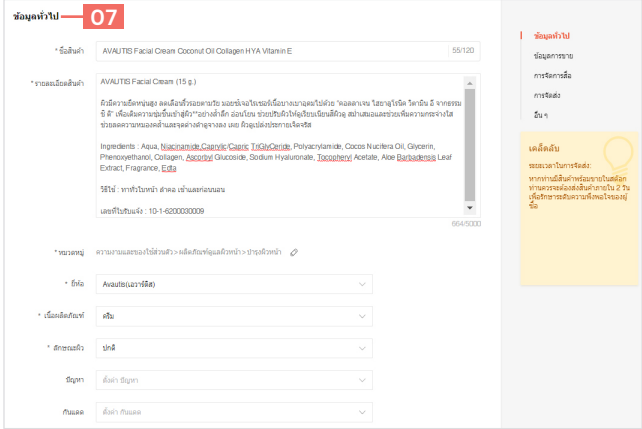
ข้อมูลทั่วไป 07

* ชื่อสินค้า AVAUTIS Facial Cream Coconut Oil Collagen HYA Vitamin E 55/120

* รายละเอียดสินค้า AVAUTIS Facial Cream (15 g.)

ผิวมีความยืดหยุ่นสูง ลดเลือนริ้วรอยความริ้ว มอยซ์เจอไรเซอร์เนื้อบางเบาสูตรโปรตีน "คอลลาเจน ไฮยาลูโรนิค วิตามิน อี จากธรรมชาติ" เพื่อเติมความชุ่มชื้นเข้าสู่ผิว อย่างล้ำลึก อ่อนโยน ช่วยปรับผิวให้ดูเรียบเนียนสีผิวดู สม่ำเสมอและช่วยเพิ่มความกระจ่างใส ช่วยลดความหมองคล้ำและจุดด่างดำจางลง เผย ผิวดูเปล่งปลั่งเจิดจรัส

Ingredients : Aqua, Niacinamide,Caprylic/Capric TriGlyCeride, Polyacrylamide, Cocos Nucifera Oil, Glycerin, Phenoxyethanol, Collagen, Ascorbyl Glucoside, Sodium Hyaluronate, Tocopheryl Acetate, Aloe Barbadensis Leaf Extract, Fragrance, Edta

วิธีใช้ : ทาผิวใบหน้า ลำคอ เช้าและก่อนนอน

เลขที่ใบรับแจ้ง : 10-1-6200030009

664/5000

* หมวดหมู่ ความงามและของใช้ส่วนตัว > ผลิตภัณฑ์ดูแลผิวหน้า > บำรุงผิวหน้า

* ยี่ห้อ Avaute(อเวาติส)

* เนื้อผลิตภัณฑ์ ครีม

* ลักษณะผิว ปกติ

ปัญหา ตั้งค่า ปัญหา

กันแดด ตั้งค่า กันแดด

ข้อมูลทั่วไป
ข้อมูลการขาย
การจัดการสื่อ
การจัดส่ง
อื่น ๆ

เคล็ดลับ
ระยะเวลาในการจัดส่ง:
หากทางมีสินค้าพร้อมขายในสต็อก ท่านควรจะต้องส่งสินค้าภายใน 2 วัน เพื่อรักษาระดับความพึงพอใจของผู้ซื้อ